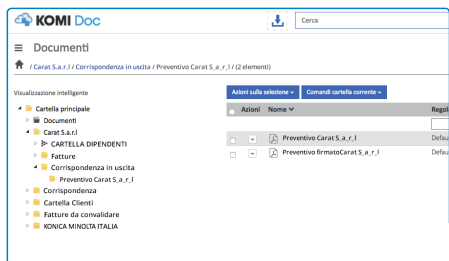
KOMI Doc

Cerca

Documenti

/ Carat S.a.r.l / Corrispondenza in uscita / Preventivo Carat S_a_r_l / (2 elementi)

Visualizzazione intelligente

Cartella principale
Documenti
Carat S.a.r.l
CARTELLA DIPENDENTI
Fatture
Corrispondenza in uscita
Preventivo Carat S_a_r_l
Corrispondenza
Cartella Clienti
Fatture da convalidare
KONICA MINOLTA ITALIA

Azioni sulla selezione ▾
Comandi cartella corrente ▾

| | Azioni | Nome ▾ | Regol |
|---|---|---|---|
| | ▾ | Preventivo Carat S_a_r_l | Defau |
| | ▾ | Preventivo firmatoCarat S_a_r_l | Defau |